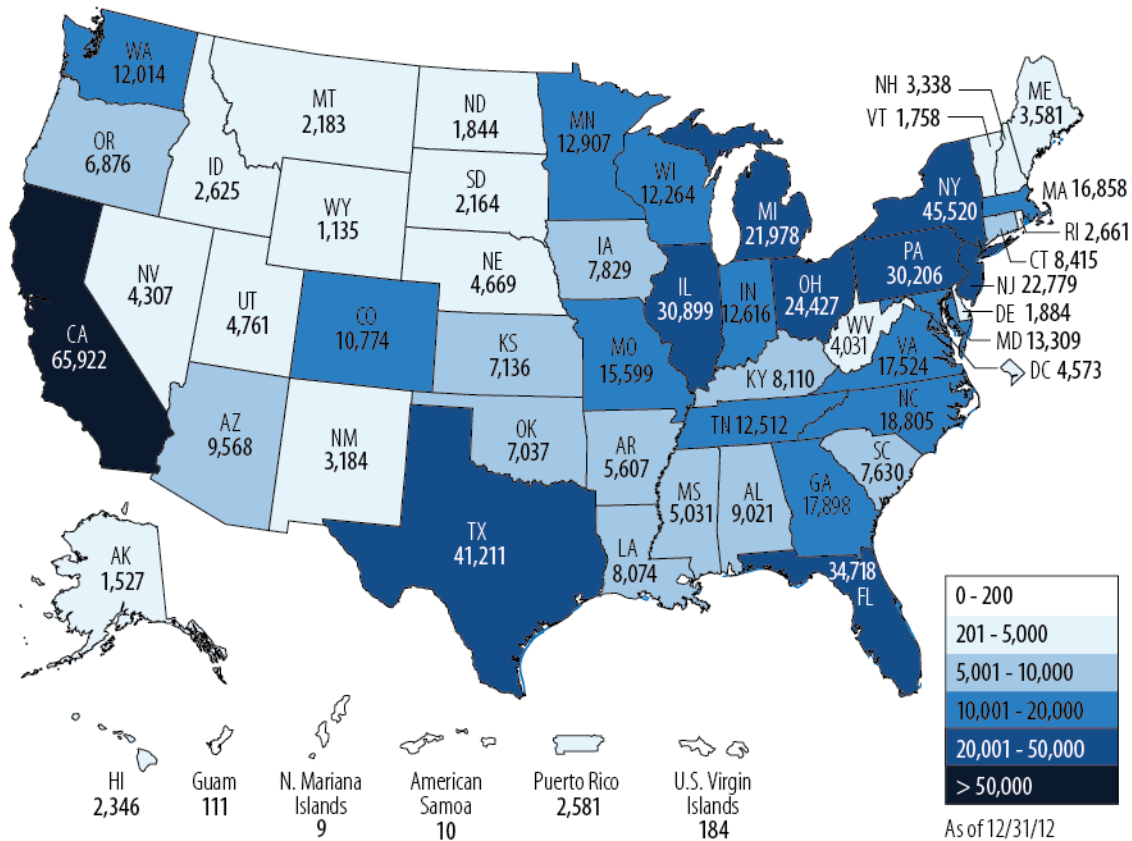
WA 12,014
MT 2,183
ND 1,844
MN 12,907
NH 3,338
VT 1,758
ME 3,581
OR 6,876
ID 2,625
SD 2,164
WI 12,264
WY 1,135
MI 21,978
NY 45,520
MA 16,858
RI 2,661
IA 7,829
CT 8,415
NV 4,307
NE 4,669
IL 30,899
IN 12,616
OH 24,427
PA 30,206
NJ 22,779
UT 4,761
CO 10,774
DE 1,884
CA 65,922
KS 7,136
MO 15,599
WV 4,031
MD 13,309
VA 17,524
DC 4,573
KY 8,110
TN 12,512
NC 18,805
AZ 9,568
NM 3,184
OK 7,037
AR 5,607
SC 7,630
MS 5,031
AL 9,021
GA 17,898
TX 41,211
LA 8,074
AK 1,527
34,718 FL

| 0 - 200 |
|---|
| 201 - 5,000 |
| 5,001 - 10,000 |
| 10,001 - 20,000 |
| 20,001 - 50,000 |
| > 50,000 |

HI 2,346
Guam 111
N. Mariana Islands 9
American Samoa 10
Puerto Rico 2,581
U.S. Virgin Islands 184
As of 12/31/12